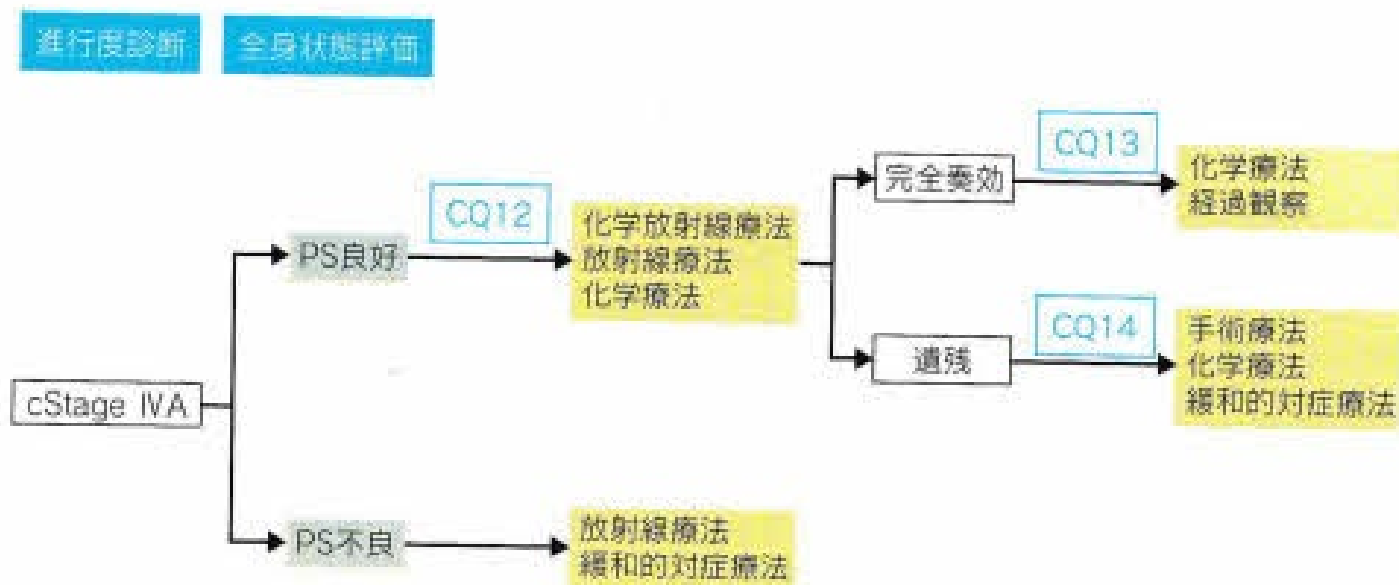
進行度診断

全身状態評価

cStage IVA

PS良好

CQ12

化学放射線療法
放射線療法
化学療法

完全奏効

CQ13

化学療法
経過観察

遺残

CQ14

手術療法
化学療法
緩和的対症療法

PS不良

放射線療法
緩和的対症療法